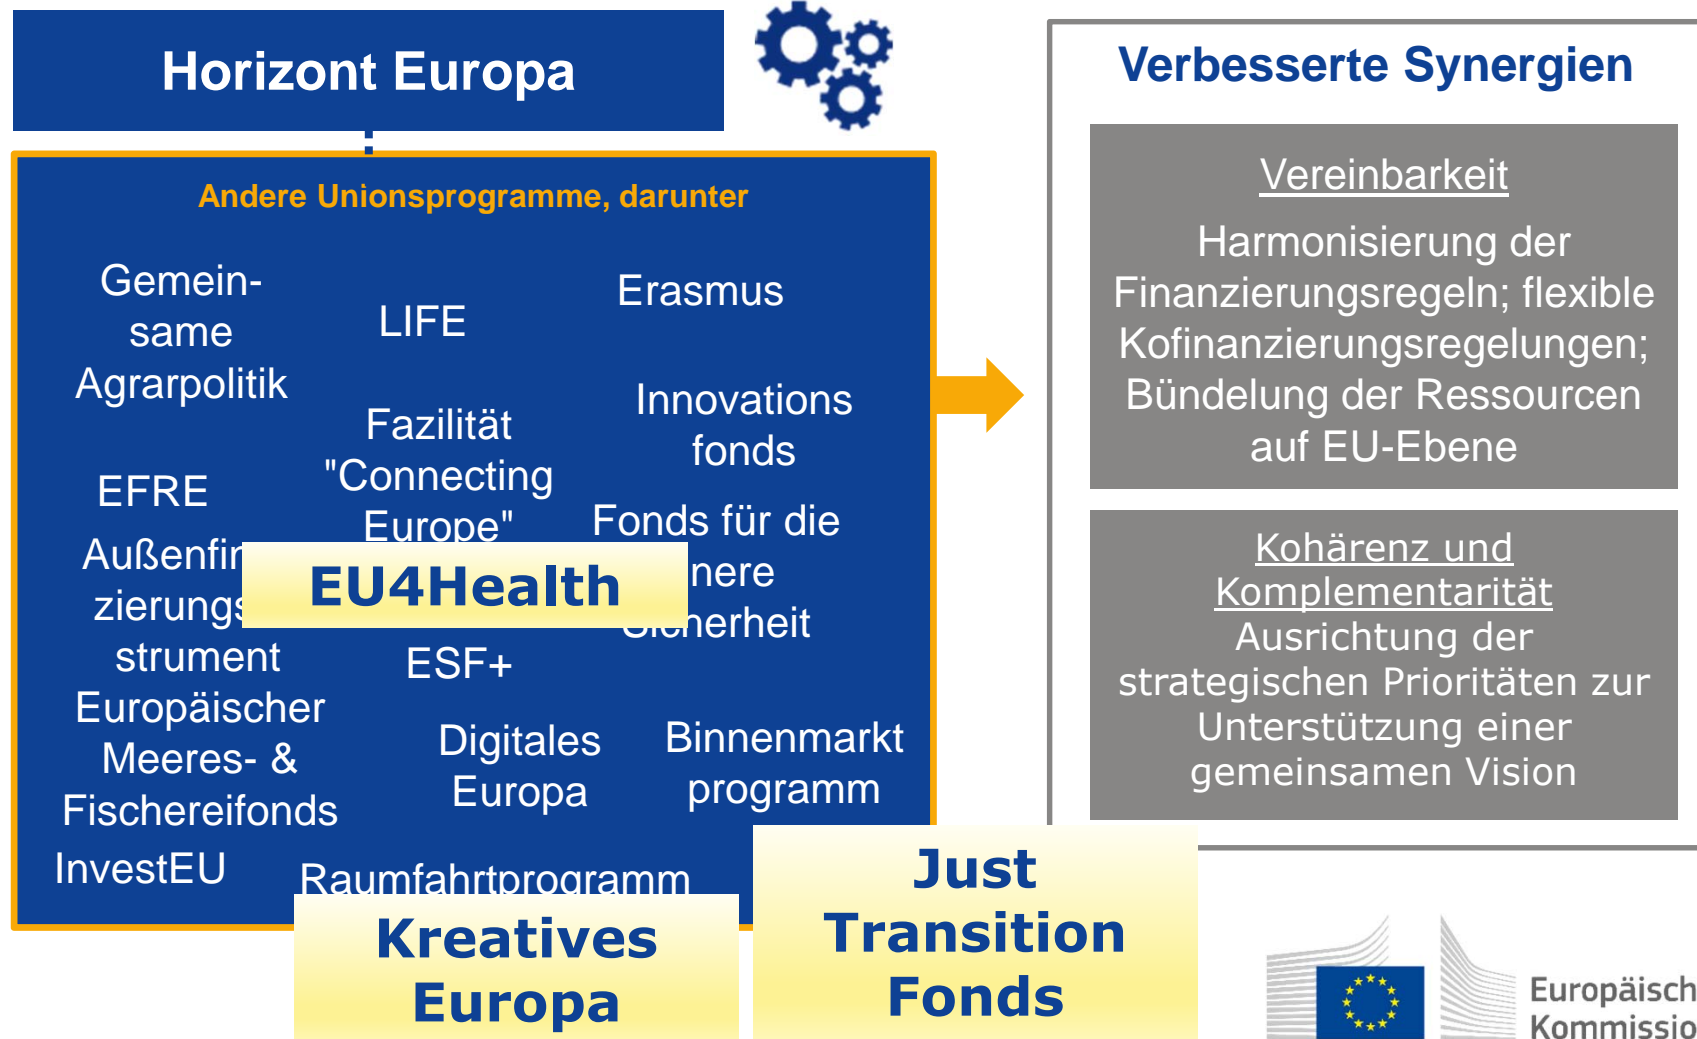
Horizont Europa

Andere Unionsprogramme, darunter

Gemeinsame Agrarpolitik

LIFE

Erasmus

Fazilität "Connecting Europe"

Innovations fonds

EFRE

Außenfin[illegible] zierungs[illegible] strument

EU4Health

Fonds für die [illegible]nere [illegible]herheit

ESF+

Europäischer Meeres- & Fischereifonds

Digitales Europa

Binnenmarkt programm

InvestEU

Raumfahrtprogramm

Kreatives Europa

Just Transition Fonds

Verbesserte Synergien

Vereinbarkeit

Harmonisierung der Finanzierungsregeln; flexible Kofinanzierungsregelungen; Bündelung der Ressourcen auf EU-Ebene

Kohärenz und Komplementarität

Ausrichtung der strategischen Prioritäten zur Unterstützung einer gemeinsamen Vision

Europäisch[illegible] Kommissio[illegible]